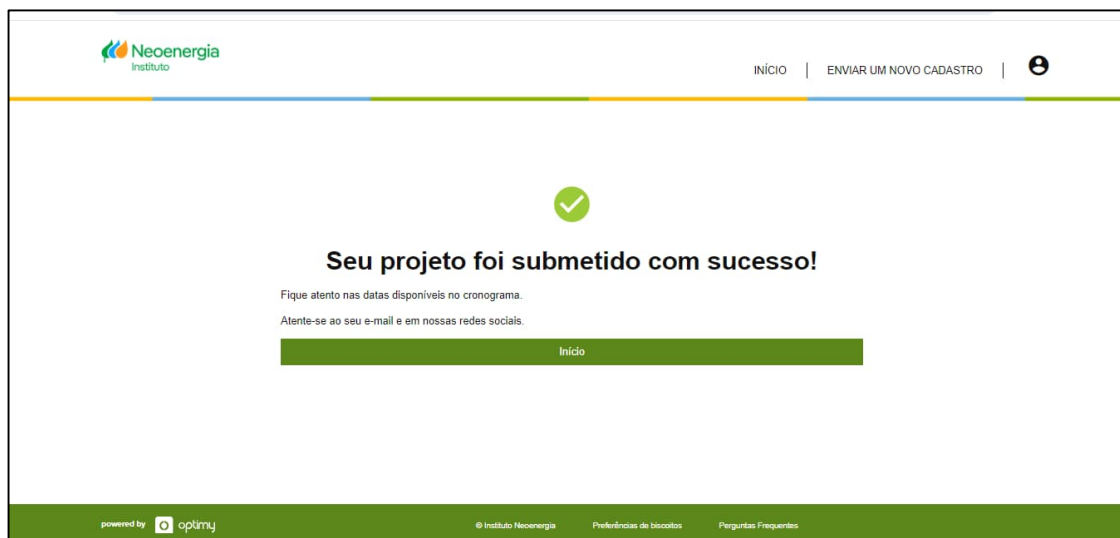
Neoenergia
Instituto

INÍCIO | ENVIAR UM NOVO CADASTRO |

Seu projeto foi submetido com sucesso!

Fique atento nas datas disponíveis no cronograma.

Atente-se ao seu e-mail e em nossas redes sociais.

Início

powered by optimy

© Instituto Neoenergia Preferências de biscoitos Perguntas Frequentes